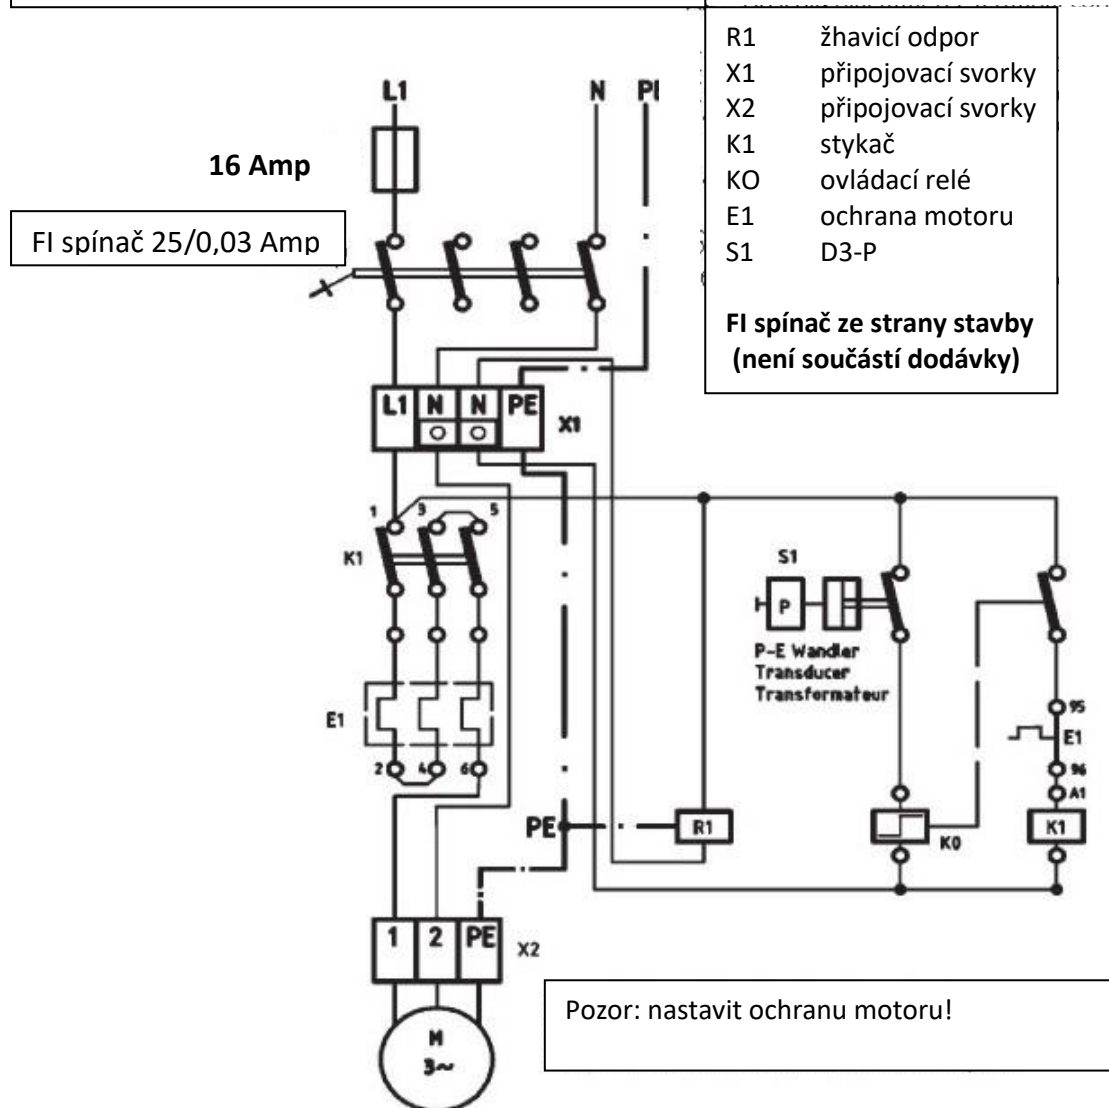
| | |
|---|---|
| R1 | žhavicí odpor |
| X1 | připojovací svorky |
| X2 | připojovací svorky |
| K1 | stykač |
| KO | ovládací relé |
| E1 | ochrana motoru |
| S1 | D3-P |

**FI spínač ze strany stavby (není součástí dodávky)**

L1 N PE

**16 Amp**

FI spínač 25/0,03 Amp

L1 N N PE X1

1 3 5

K1

S1

P

P-E Wandler Transducer Transformateur

E1

2 4 6

95

E1

96

A1

PE

R1

K0

K1

1 2 PE X2

M 3~

Pozor: nastavit ochranu motoru!